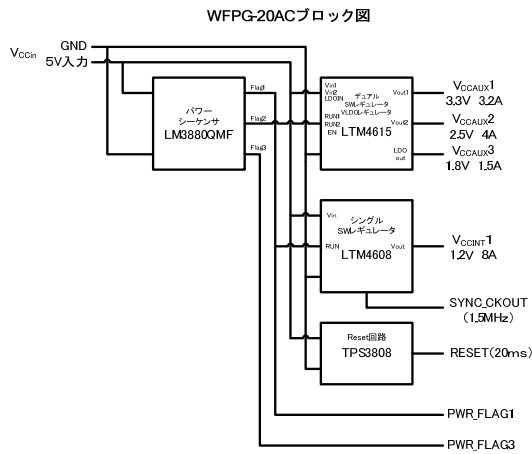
WFPG-20ACブロック図

$V_{CCin}$ GND 5V入力

パワー シーケンサ LM3880QMF

Flag1 Flag2 Flag3

Vin1 Vin2 LDOIN RUN1 RUN2 EN

デュアル SWレギュレータ +LDOレギュレータ

LTM4615

Vout1 Vout2 LDO out

$V_{CCAUX}1$ 3.3V 3.2A

$V_{CCAUX}2$ 2.5V 4A

$V_{CCAUX}3$ 1.8V 1.5A

Vin RUN

シングル SWレギュレータ

LTM4608

Vout

$V_{CCINT}1$ 1.2V 8A

SYNC_CKOUT (1.5MHz)

Reset回路 TPS3808

RESET(20ms)

PWR_FLAG1

PWR_FLAG3